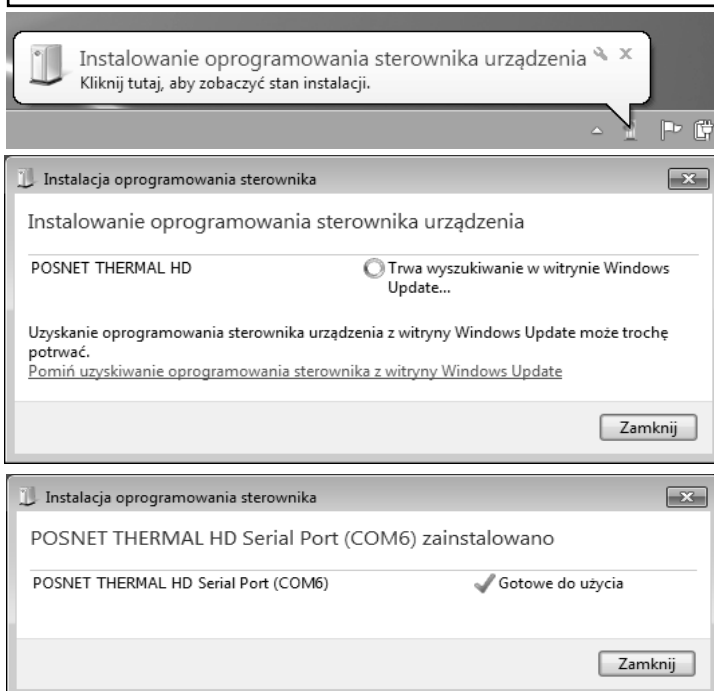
Instalowanie oprogramowania sterownika urządzenia
Kliknij tutaj, aby zobaczyć stan instalacji.

Instalacja oprogramowania sterownika

Instalowanie oprogramowania sterownika urządzenia

POSNET THERMAL HD

Trwa wyszukiwanie w witrynie Windows Update...

Uzyskanie oprogramowania sterownika urządzenia z witryny Windows Update może trochę potrwać.
Pomiń uzyskiwanie oprogramowania sterownika z witryny Windows Update

Zamknij

Instalacja oprogramowania sterownika

POSNET THERMAL HD Serial Port (COM6) zainstalowano

POSNET THERMAL HD Serial Port (COM6)

Gotowe do użycia

Zamknij